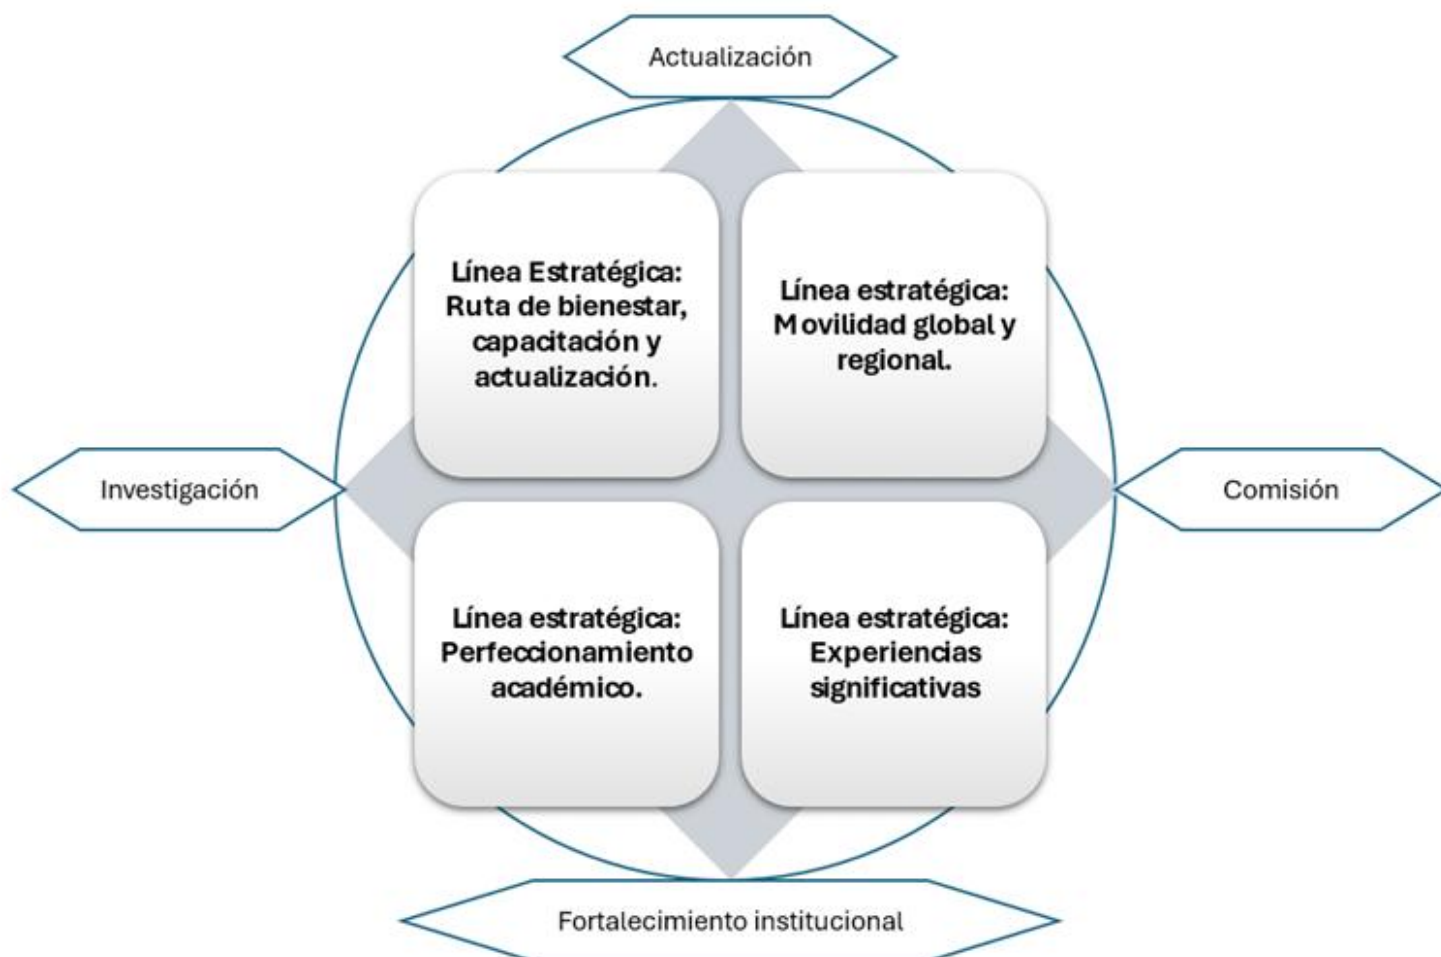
Actualización

Línea Estratégica: Ruta de bienestar, capacitación y actualización.

Línea estratégica: Movilidad global y regional.

Investigación

Comisión

Línea estratégica: Perfeccionamiento académico.

Línea estratégica: Experiencias significativas

Fortalecimiento institucional